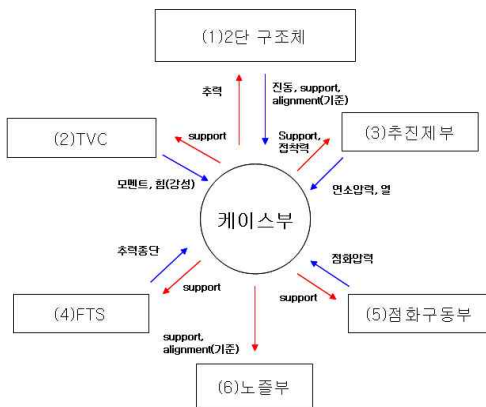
(1)2단 구조체

추력

진동, support, alignment(기준)

(2)TVC

support

Support, 접착력

(3)추진제부

모멘트, 힘(강성)

케이스부

연소압력, 열

추력종단

점화압력

support

support

(4)FTS

(5)점화구동부

support, alignment(기준)

(6)노즐부